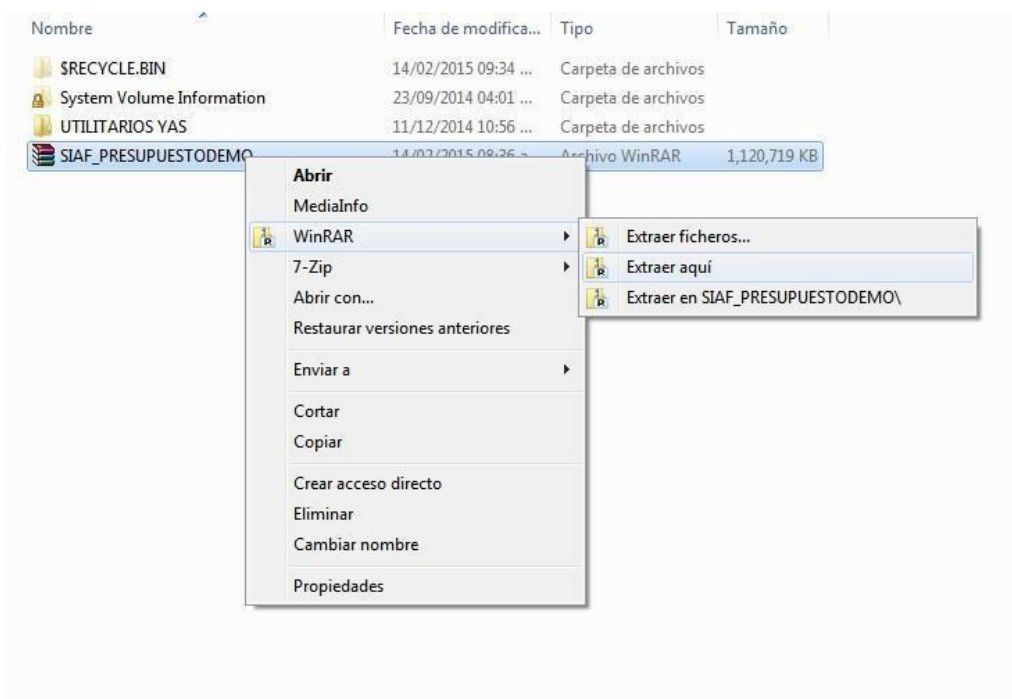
| Nombre | Fecha de modifica... | Tipo | Tamaño |
|---|---|---|---|
| $RECYCLE.BIN | 14/02/2015 09:34 ... | Carpeta de archivos | |
| System Volume Information | 23/09/2014 04:01 ... | Carpeta de archivos | |
| UTILITARIOS YAS | 11/12/2014 10:56 ... | Carpeta de archivos | |
| SIAF_PRESUPUESTODEMO | 14/02/2015 08:26 a... | Archivo WinRAR | 1,120,719 KB |

Abrir
MediaInfo
WinRAR
7-Zip
Abrir con...
Restaurar versiones anteriores
Enviar a
Cortar
Copiar
Crear acceso directo
Eliminar
Cambiar nombre
Propiedades

Extraer ficheros...
Extraer aquí
Extraer en SIAF_PRESUPUESTODEMO\